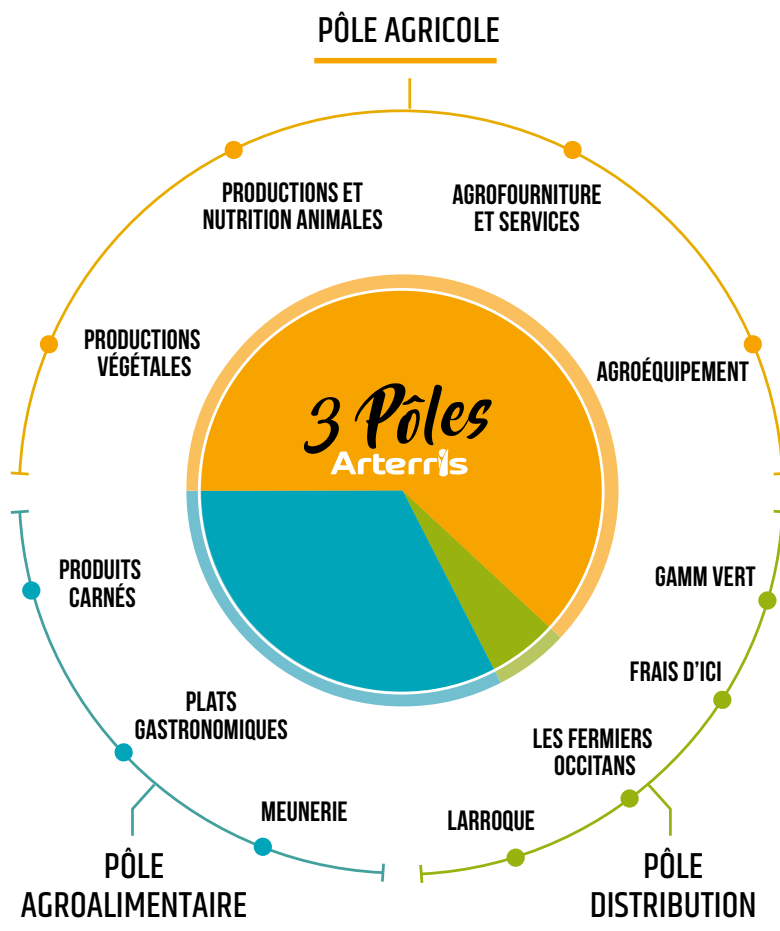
PÔLE AGRICOLE

PRODUCTIONS ET NUTRITION ANIMALES

AGROFOURNITURE ET SERVICES

PRODUCTIONS VÉGÉTALES

AGROÉQUIPEMENT

3 Pôles
Arterris

PRODUITS CARNÉS

GAMM VERT

FRAIS D'ICI

PLATS GASTRONOMIQUES

LES FERMIERS OCCITANS

MEUNERIE

LARROQUE

PÔLE AGROALIMENTAIRE

PÔLE DISTRIBUTION